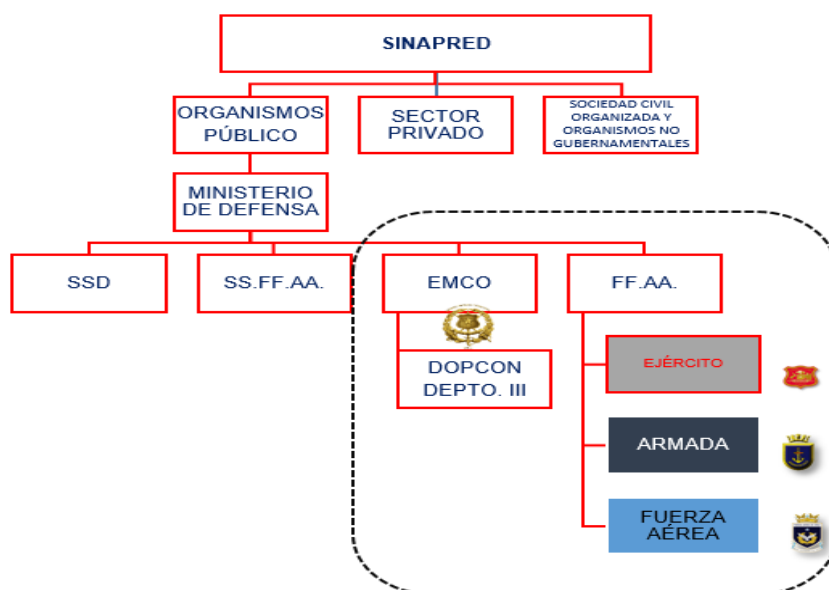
SINAPRED

ORGANISMOS PÚBLICO

SECTOR PRIVADO

SOCIEDAD CIVIL ORGANIZADA Y ORGANISMOS NO GUBERNAMENTALES

MINISTERIO DE DEFENSA

SSD

SS.FF.AA.

EMCO

FF.AA.

DOPCON DEPTO. III

EJÉRCITO

ARMADA

FUERZA AÉREA